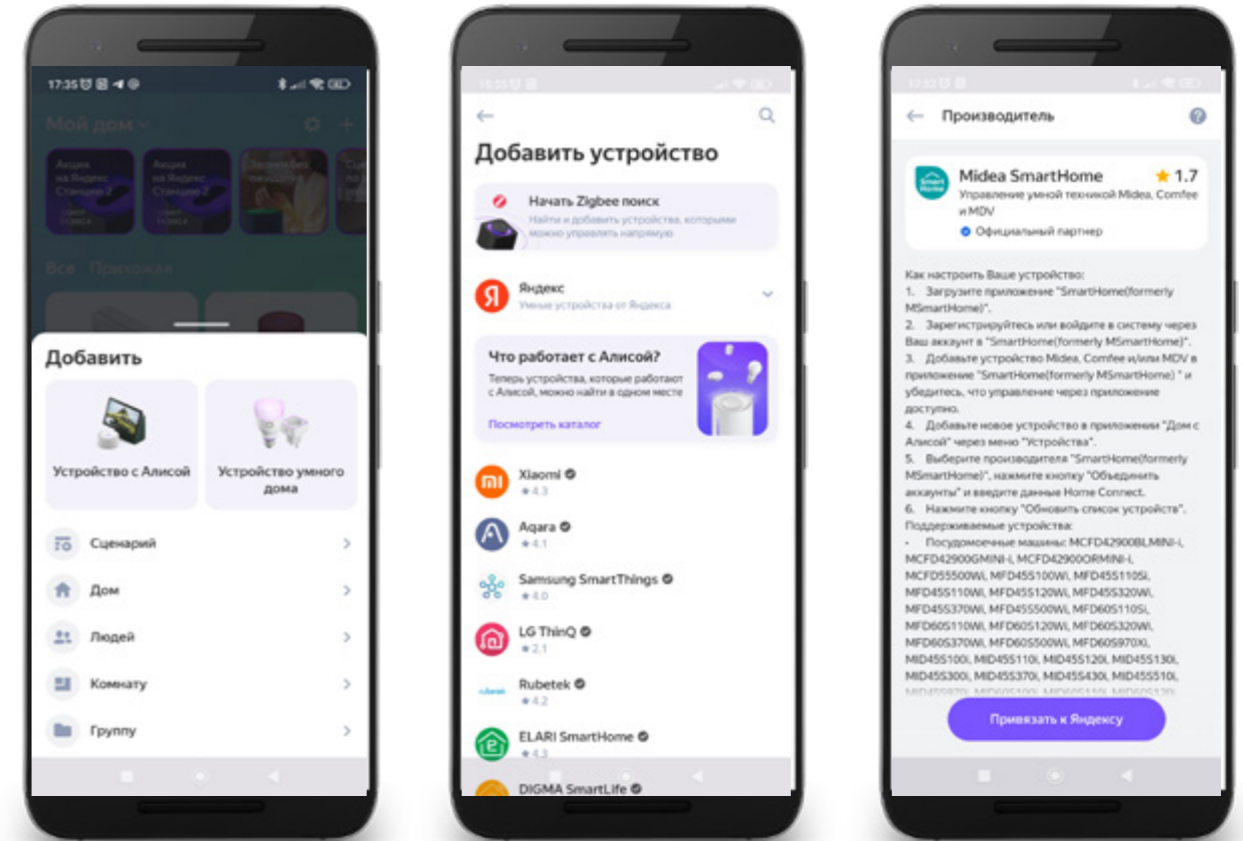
17:35

Мой дом

Акция на Яндекс Станцию 2

Акция на Яндекс Станцию 2

Все Прихожая

Добавить

Устройство с Алисой

Устройство умного дома

Сценарий

Дом

Людей

Комнату

Группу

Добавить устройство

Начать Zigbee поиск

Найти и добавить устройства, которыми можно управлять напрямую

Яндекс

Умные устройства от Яндекса

Что работает с Алисой?

Теперь устройства, которые работают с Алисой, можно найти в одном месте

Посмотреть каталог

Xiaomi
4.3

Aqara
4.1

Samsung SmartThings
4.0

LG ThinQ
2.1

Rubetek
4.2

ELARI SmartHome
4.3

DIGMA SmartLife

Производитель

Midea SmartHome ★ 1.7

Управление умной техникой Midea, Comfee и MDV

Официальный партнер

Как настроить Ваше устройство:
1. Загрузите приложение "SmartHome(formerly MSmartHome)".
2. Зарегистрируйтесь или войдите в систему через Ваш аккаунт в "SmartHome(formerly MSmartHome)".
3. Добавьте устройство Midea, Comfee и/или MDV в приложение "SmartHome(formerly MSmartHome) " и убедитесь, что управление через приложение доступно.
4. Добавьте новое устройство в приложении "Дом с Алисой" через меню "Устройства".
5. Выберите производителя "SmartHome(formerly MSmartHome)", нажмите кнопку "Объединить аккаунты" и введите данные Home Connect.
6. Нажмите кнопку "Обновить список устройств".
Поддерживаемые устройства:
• Посудомоечные машины: MCFD42900BLMINI-i, MCFD42900GMINI-i, MCFD42900ORMINI-i, MCFD55500Wi, MFD45S100Wi, MFD45S110Si, MFD45S110Wi, MFD45S120Wi, MFD45S320Wi, MFD45S370Wi, MFD45S500Wi, MFD60S110Si, MFD60S110Wi, MFD60S120Wi, MFD60S320Wi, MFD60S370Wi, MFD60S500Wi, MFD60S970Xi, MID45S100i, MID45S110i, MID45S120i, MID45S130i, MID45S300i, MID45S370i, MID45S430i, MID45S510i, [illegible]

Привязать к Яндексу